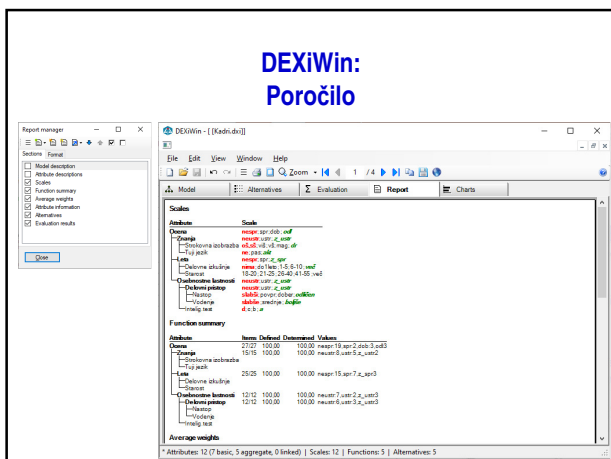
DEXiWin:
Poročilo

Report manager
Sections Format
Model description
Attribute descriptions
Scales
Function summary
Average weights
Attribute information
Alternatives
Evaluation results
Close

DEXiWin - [ [Kadri.dxi]]
File Edit View Window Help
Zoom 1 /4
Model Alternatives Evaluation Report Charts

Scales

| Attribute | Scale |
|---|---|
| Ocena | nespr; spr; dob; odl |
| Znanja | neustr; ustr; z_ustr |
| Strokovna izobrazba | oš; sš; viš; vis; mag; dr |
| Tuji jezik | ne; pas; akt |
| Leta | nespr; spr; z_spr |
| Delovne izkušnje | nima; do1leto; 1-5; 6-10; več |
| Starost | 18-20; 21-25; 26-40; 41-55; več |
| Osebnostne lastnosti | neustr; ustr; z_ustr |
| Delovni pristop | neustr; ustr; z_ustr |
| Nastop | slabši; povpr; dober; odličen |
| Vodenje | slabše; srednje; boljše |
| Intelig. test | d; c; b; a |

Function summary

| Attribute | Items | Defined | Determined | Values |
|---|---|---|---|---|
| Ocena | 27/27 | 100.00 | 100.00 | nespr:19,spr:2,dob:3,odl:3 |
| Znanja | 15/15 | 100.00 | 100.00 | neustr:8,ustr:5,z_ustr:2 |
| Strokovna izobrazba | | | | |
| Tuji jezik | | | | |
| Leta | 25/25 | 100.00 | 100.00 | nespr:15,spr:7,z_spr:3 |
| Delovne izkušnje | | | | |
| Starost | | | | |
| Osebnostne lastnosti | 12/12 | 100.00 | 100.00 | neustr:7,ustr:2,z_ustr:3 |
| Delovni pristop | 12/12 | 100.00 | 100.00 | neustr:6,ustr:3,z_ustr:3 |
| Nastop | | | | |
| Vodenje | | | | |
| Intelig. test | | | | |

Average weights

* Attributes: 12 (7 basic, 5 aggregate, 0 linked) | Scales: 12 | Functions: 5 | Alternatives: 5